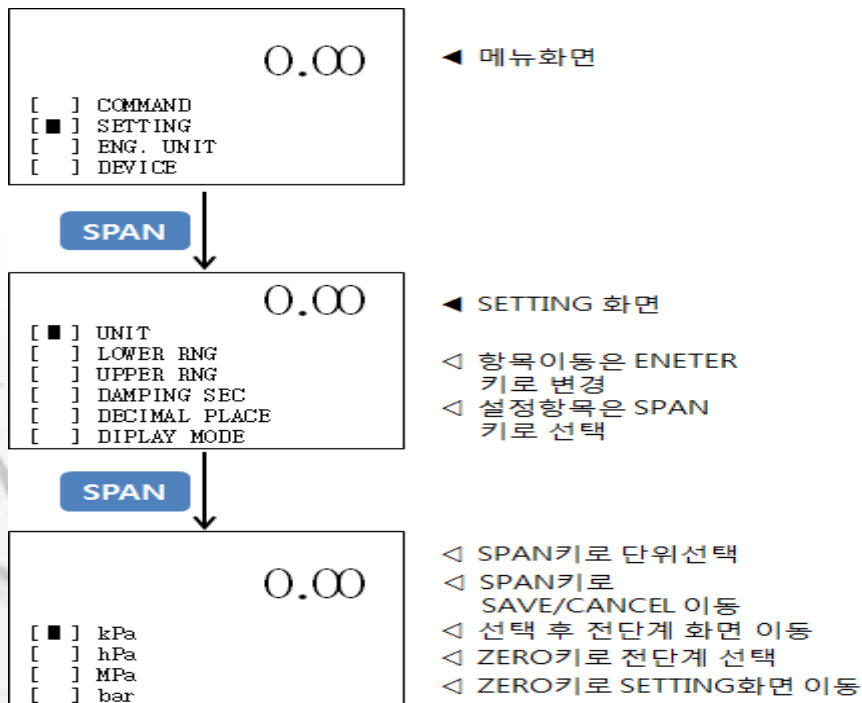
0.00

[ ] COMMAND
[■] SETTING
[ ] ENG. UNIT
[ ] DEVICE

◀ 메뉴화면

SPAN

0.00

[■] UNIT
[ ] LOWER RNG
[ ] UPPER RNG
[ ] DAMPING SEC
[ ] DECIMAL PLACE
[ ] DIPLAY MODE

◀ SETTING 화면

◁ 항목이동은 ENETER 키로 변경
◁ 설정항목은 SPAN 키로 선택

SPAN

0.00

[■] kPa
[ ] hPa
[ ] MPa
[ ] bar

◁ SPAN키로 단위선택
◁ SPAN키로 SAVE/CANCEL 이동
◁ 선택 후 전단계 화면 이동
◁ ZERO키로 전단계 선택
◁ ZERO키로 SETTING화면 이동